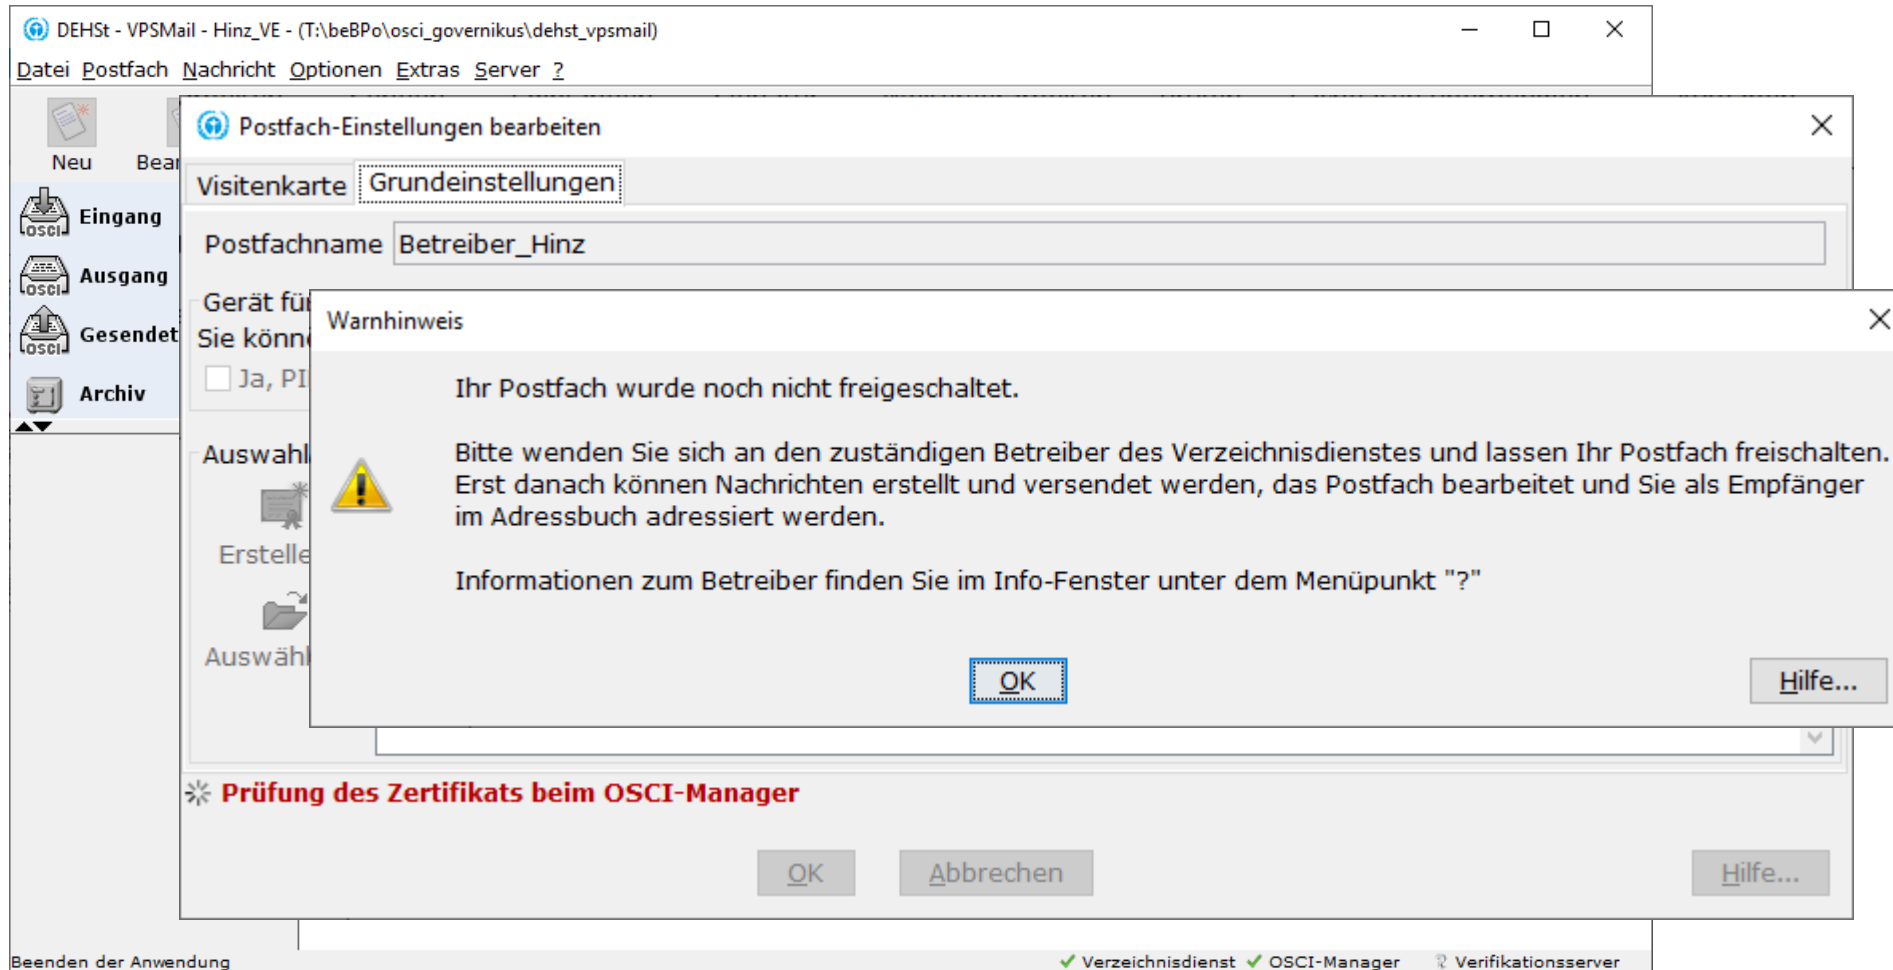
DEHSt - VPSMail - Hinz_VE - (T:\beBPo\osci_governikus\dehst_vpsmail)

Datei Postfach Nachricht Optionen Extras Server ?

Neu Bea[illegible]

Eingang

Ausgang

Gesendet

Archiv

Postfach-Einstellungen bearbeiten

Visitenkarte Grundeinstellungen

Postfachname Betreiber_Hinz

Gerät fü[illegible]
Sie könn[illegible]
Ja, PI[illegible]

Auswahl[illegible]

Erstelle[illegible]

Auswähl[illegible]

Warnhinweis

Ihr Postfach wurde noch nicht freigeschaltet.

Bitte wenden Sie sich an den zuständigen Betreiber des Verzeichnisdienstes und lassen Ihr Postfach freischalten. Erst danach können Nachrichten erstellt und versendet werden, das Postfach bearbeitet und Sie als Empfänger im Adressbuch adressiert werden.

Informationen zum Betreiber finden Sie im Info-Fenster unter dem Menüpunkt "?"

OK

Hilfe...

Prüfung des Zertifikats beim OSCI-Manager

OK Abbrechen Hilfe...

Beenden der Anwendung

Verzeichnisdienst OSCI-Manager Verifikationsserver